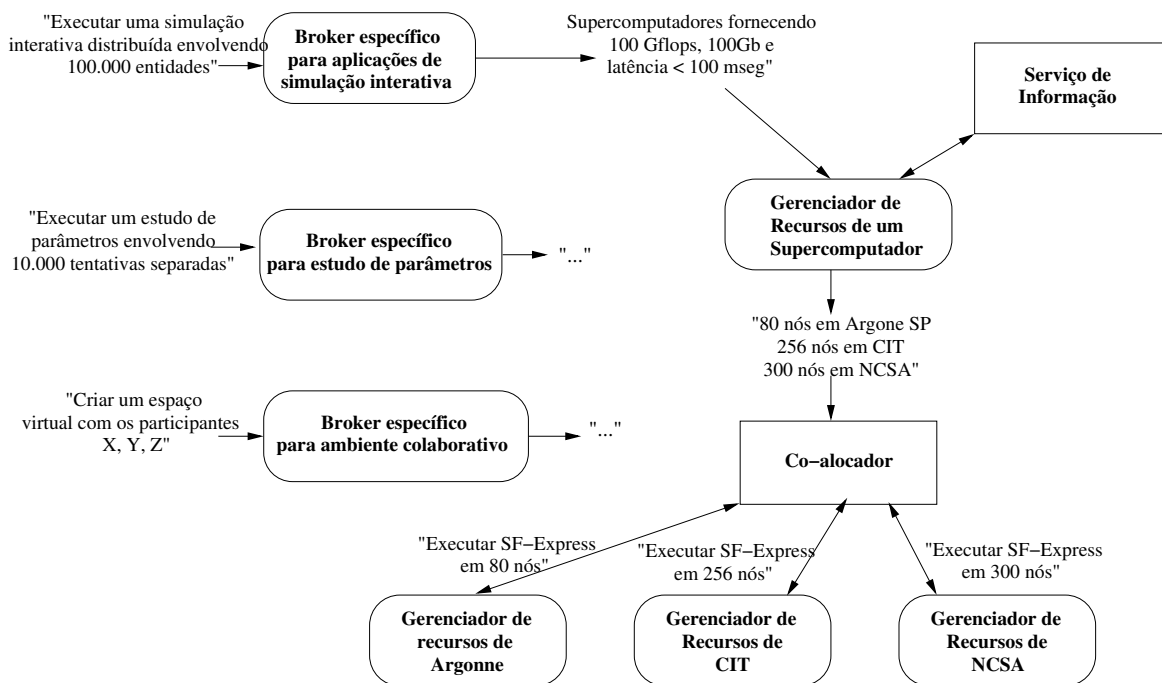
"Executar uma simulação interativa distribuída envolvendo 100.000 entidades"

Broker específico para aplicações de simulação interativa

Supercomputadores fornecendo 100 Gflops, 100Gb e latência < 100 mseg"

Serviço de Informação

"Executar um estudo de parâmetros envolvendo 10.000 tentativas separadas"

Broker específico para estudo de parâmetros

"..."

Gerenciador de Recursos de um Supercomputador

"80 nós em Argone SP 256 nós em CIT 300 nós em NCSA"

"Criar um espaço virtual com os participantes X, Y, Z"

Broker específico para ambiente colaborativo

"..."

Co−alocador

"Executar SF−Express em 80 nós"

"Executar SF−Express em 256 nós"

"Executar SF−Express em 300 nós"

Gerenciador de recursos de Argonne

Gerenciador de Recursos de CIT

Gerenciador de Recursos de NCSA